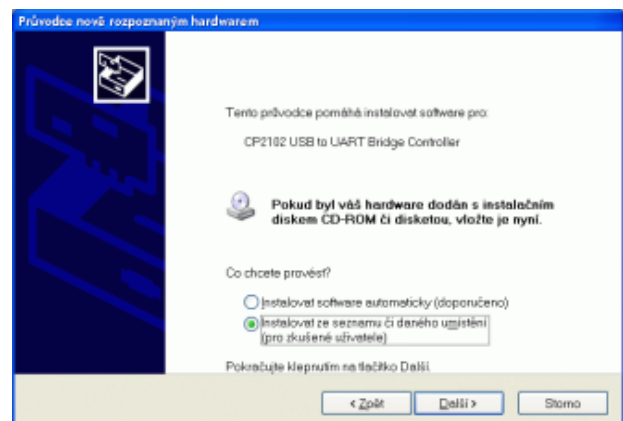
Průvodce nově rozpoznaným hardwarem

Tento průvodce pomáhá instalovat software pro:

CP2102 USB to UART Bridge Controller

Pokud byl váš hardware dodán s instalačním diskem CD-ROM či disketou, vložte je nyní.

Co chcete provést?

Instalovat software automaticky (doporučeno)

Instalovat ze seznamu či daného umístění (pro zkušené uživatele)

Pokračujte klepnutím na tlačítko Další.

< Zpět
Další >
Storno